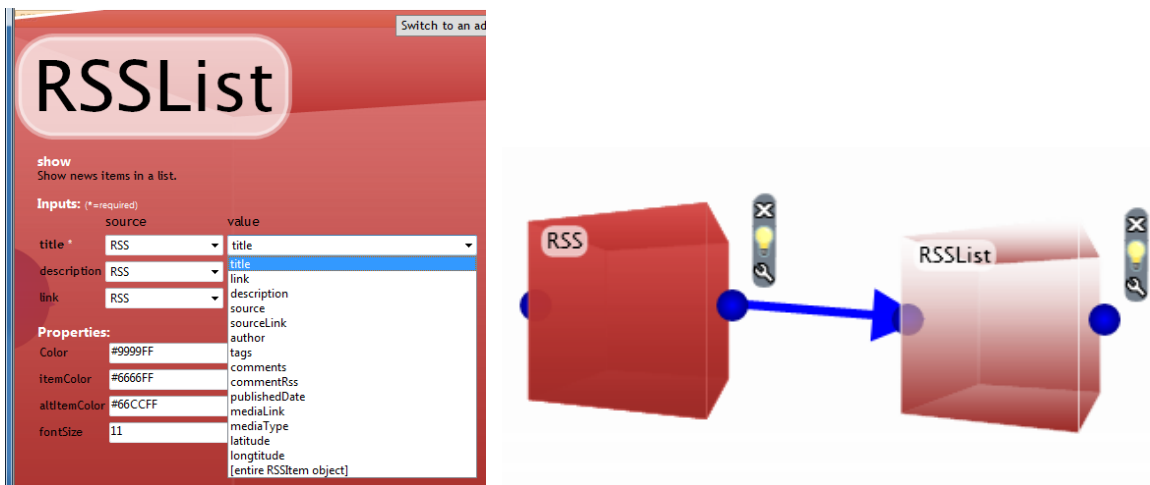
Switch to an ad

RSSList

show
Show news items in a list.

Inputs: (*=required)

source value

title * RSS title

description RSS

link RSS

title
link
description
source
sourceLink
author
tags
comments
commentRss
publishedDate
mediaLink
mediaType
latitude
longtitude
[entire RSSItem object]

Properties:

Color #9999FF

itemColor #6666FF

altItemColor #66CCFF

fontSize 11

RSS

RSSList